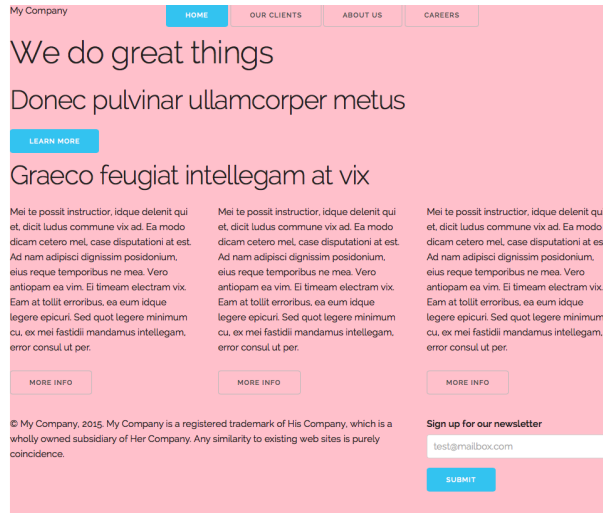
My Company

HOME
OUR CLIENTS
ABOUT US
CAREERS

We do great things

Donec pulvinar ullamcorper metus

LEARN MORE

Graeco feugiat intellegam at vix

Mei te possit instructior, idque delenit qui et, dicit ludus commune vix ad. Ea modo dicam cetero mel, case disputationi at est. Ad nam adipisci dignissim posidonium, eius reque temporibus ne mea. Vero antiopam ea vim. Ei timeam electram vix. Eam at tollit erroribus, ea eum idque legere epicuri. Sed quot legere minimum cu, ex mei fastidii mandamus intellegam, error consul ut per.

MORE INFO

Mei te possit instructior, idque delenit qui et, dicit ludus commune vix ad. Ea modo dicam cetero mel, case disputationi at est. Ad nam adipisci dignissim posidonium, eius reque temporibus ne mea. Vero antiopam ea vim. Ei timeam electram vix. Eam at tollit erroribus, ea eum idque legere epicuri. Sed quot legere minimum cu, ex mei fastidii mandamus intellegam, error consul ut per.

MORE INFO

Mei te possit instructior, idque delenit qui et, dicit ludus commune vix ad. Ea modo dicam cetero mel, case disputationi at est. Ad nam adipisci dignissim posidonium, eius reque temporibus ne mea. Vero antiopam ea vim. Ei timeam electram vix. Eam at tollit erroribus, ea eum idque legere epicuri. Sed quot legere minimum cu, ex mei fastidii mandamus intellegam, error consul ut per.

MORE INFO

© My Company, 2015. My Company is a registered trademark of His Company, which is a wholly owned subsidiary of Her Company. Any similarity to existing web sites is purely coincidence.

Sign up for our newsletter

test@mailbox.com

SUBMIT